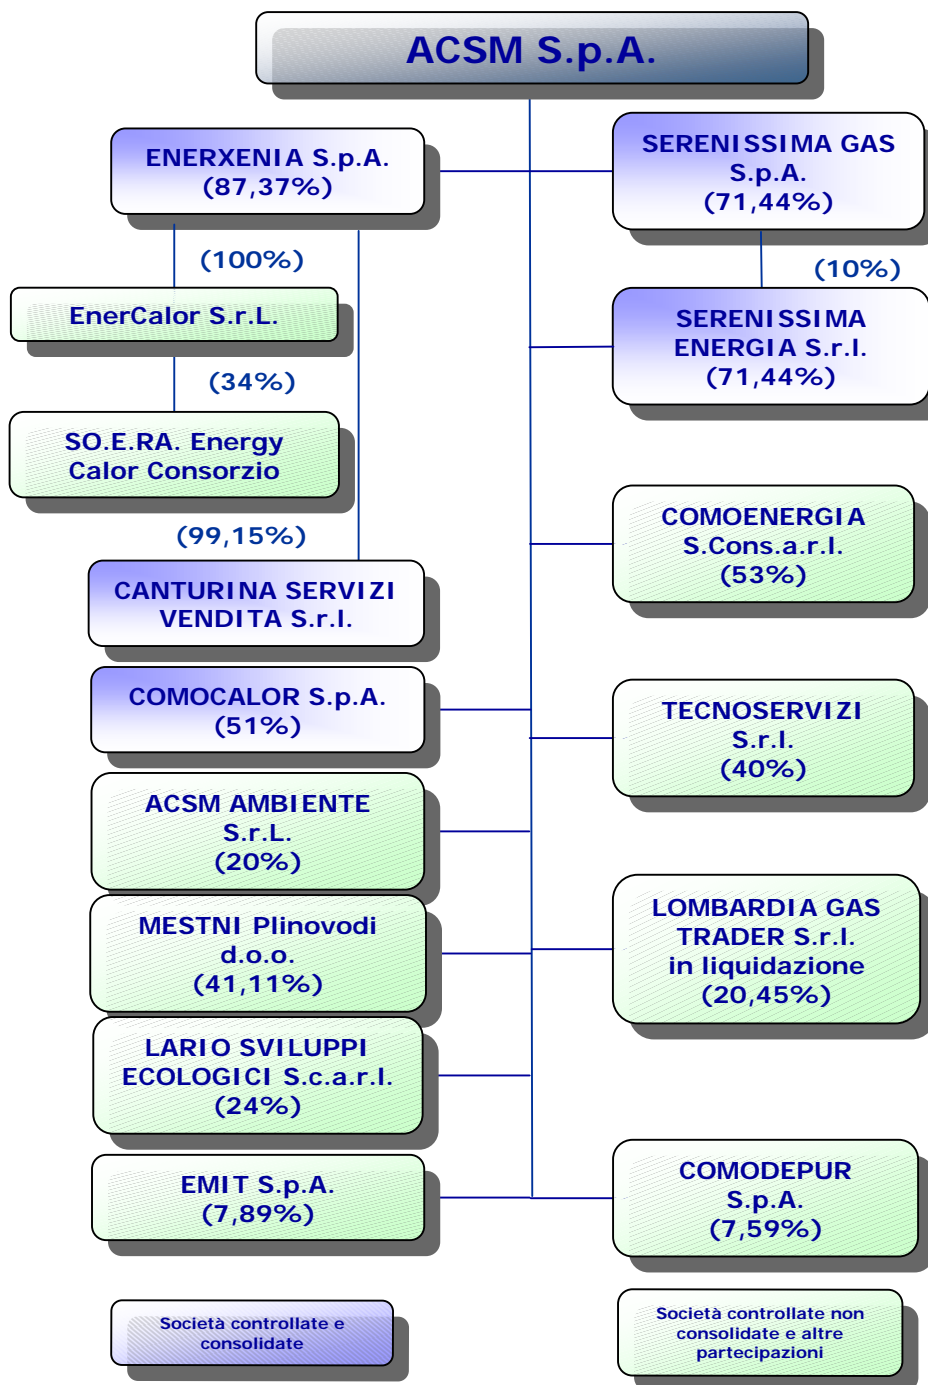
ACSM S.p.A.

ENERXENIA S.p.A. (87,37%)

SERENISSIMA GAS S.p.A. (71,44%)

(100%)

(10%)

EnerCalor S.r.L.

SERENISSIMA ENERGIA S.r.l. (71,44%)

(34%)

SO.E.RA. Energy Calor Consorzio

COMOENERGIA S.Cons.a.r.l. (53%)

(99,15%)

CANTURINA SERVIZI VENDITA S.r.l.

COMOCALOR S.p.A. (51%)

TECNOSERVIZI S.r.l. (40%)

ACSM AMBIENTE S.r.L. (20%)

MESTNI Plinovodi d.o.o. (41,11%)

LOMBARDIA GAS TRADER S.r.l. in liquidazione (20,45%)

LARIO SVILUPPI ECOLOGICI S.c.a.r.l. (24%)

EMIT S.p.A. (7,89%)

COMODEPUR S.p.A. (7,59%)

Società controllate e consolidate

Società controllate non consolidate e altre partecipazioni